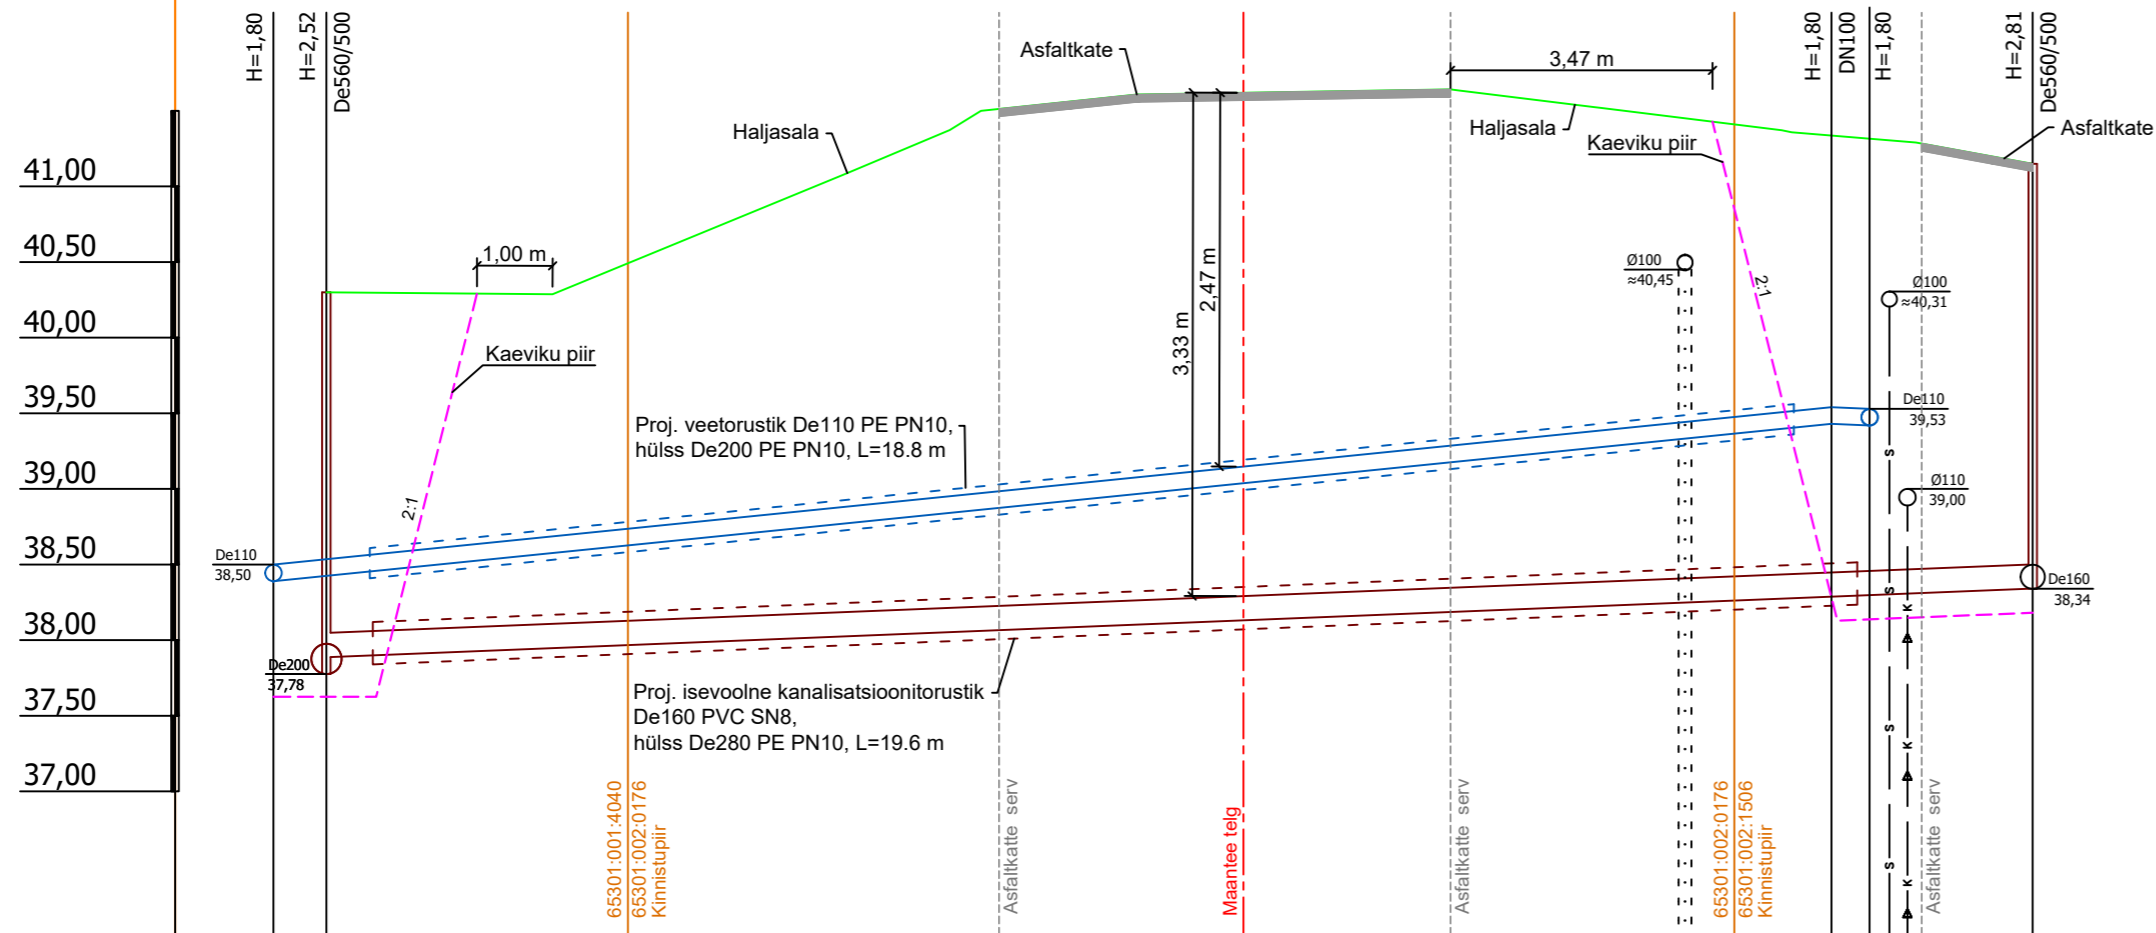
41,00
40,50
40,00
39,50
39,00
38,50
38,00
37,50
37,00

H=1,80
H=2,52
De560/500

Asfaltkate
3,47 m
H=1,80
DN100
H=1,80
H=2,81
De560/500

Haljasala
Haljasala
Asfaltkate
Kaeviku piir

1,00 m
3,33 m
2,47 m
Ø100
≈40,45
2:1
Ø100
≈40,31

Kaeviku piir
2:1

Proj. veetorustik De110 PE PN10,
hülss De200 PE PN10, L=18.8 m

De110
39,53
Ø110
39,00

De110
38,50
De160
38,34
De200
37,78

Proj. isevoolne kanalisatsioonitorustik
De160 PVC SN8,
hülss De280 PE PN10, L=19.6 m

65301:001:4040
65301:002:0176
Kinnistupiir
Asfaltkatte serv
Maantee telg
Asfaltkatte serv
65301:002:0176
65301:002:1506
Kinnistupiir
Asfaltkatte serv